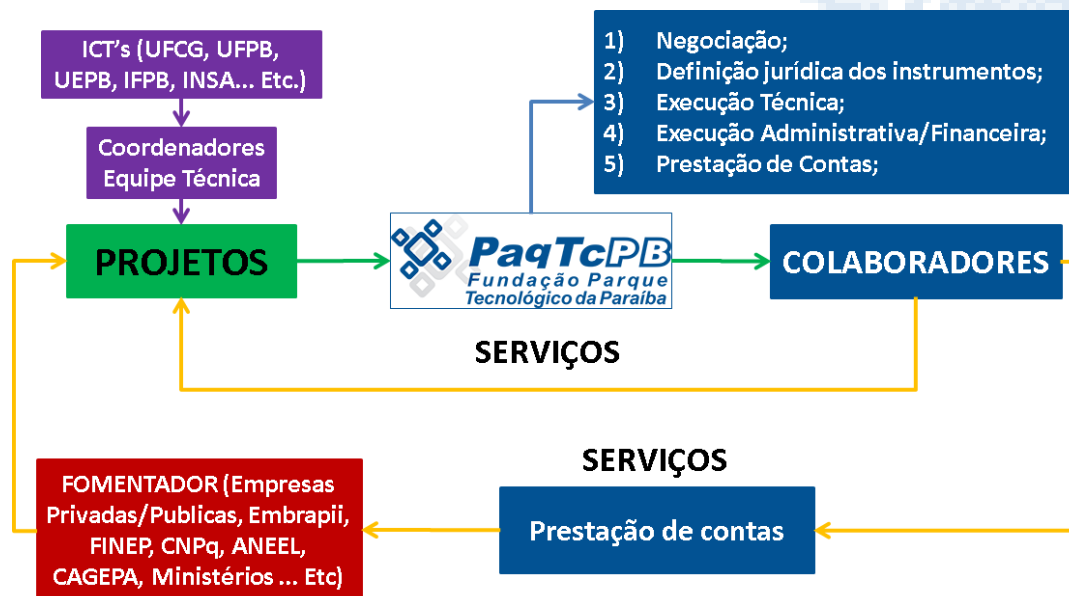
ICT's (UFCG, UFPB, UEPB, IFPB, INSA... Etc.)

Coordenadores Equipe Técnica

PROJETOS

PaqTcPB
Fundação Parque
Tecnológico da Paraíba

1) Negociação;
2) Definição jurídica dos instrumentos;
3) Execução Técnica;
4) Execução Administrativa/Financeira;
5) Prestação de Contas;

COLABORADORES

SERVIÇOS

SERVIÇOS

FOMENTADOR (Empresas Privadas/Publicas, Embrapii, FINEP, CNPq, ANEEL, CAGEPA, Ministérios ... Etc)

Prestação de contas